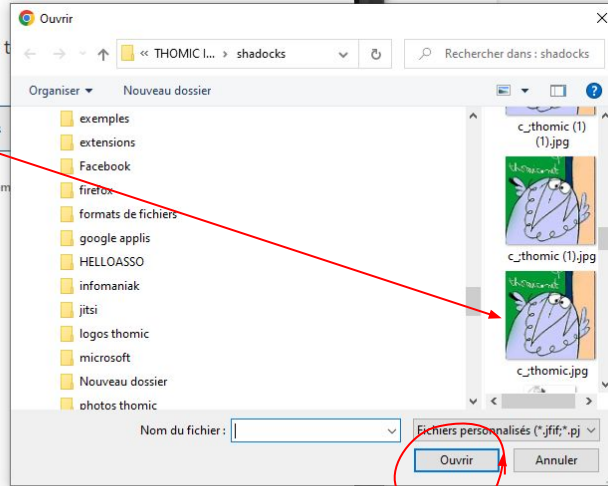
Ouvrir

« THOMIC I... › shadocks

Rechercher dans : shadocks

Organiser ▾ Nouveau dossier

exemples
extensions
Facebook
firefox
formats de fichiers
google applis
HELLOASSO
infomaniak
jitsi
logos thomic
microsoft
Nouveau dossier
photos thomic

c_thomic (1) (1).jpg

c_thomic (1).jpg

c_thomic.jpg

Nom du fichier :

Fichiers personnalisés (*.jfif;*.pj

Ouvrir

Annuler